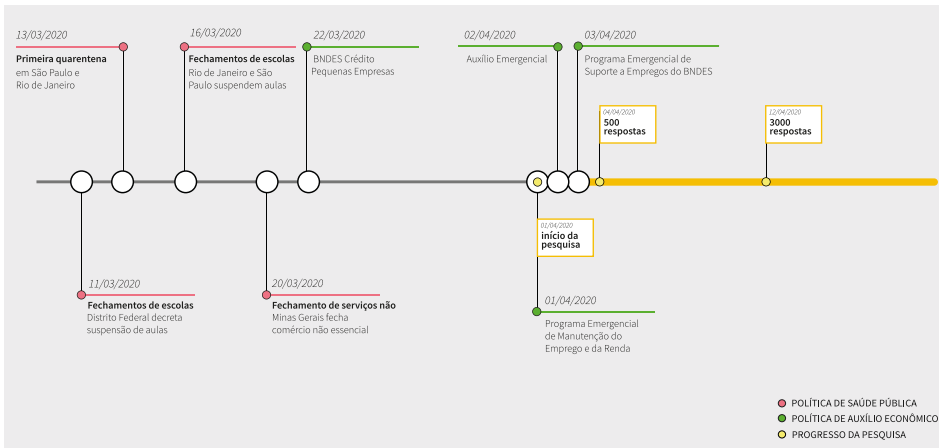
13/03/2020
Primeira quarentena
em São Paulo e Rio de Janeiro

16/03/2020
Fechamentos de escolas
Rio de Janeiro e São Paulo suspendem aulas

22/03/2020
BNDES Crédito Pequenas Empresas

02/04/2020
Auxílio Emergencial

03/04/2020
Programa Emergencial de Suporte a Empregos do BNDES

04/04/2020
500 respostas

12/04/2020
3000 respostas

02/04/2020
início da pesquisa

11/03/2020
Fechamentos de escolas
Distrito Federal decreta suspensão de aulas

20/03/2020
Fechamento de serviços não
Minas Gerais fecha comércio não essencial

01/04/2020
Programa Emergencial de Manutenção do Emprego e da Renda

POLÍTICA DE SAÚDE PÚBLICA
POLÍTICA DE AUXÍLIO ECONÔMICO
PROGRESSO DA PESQUISA